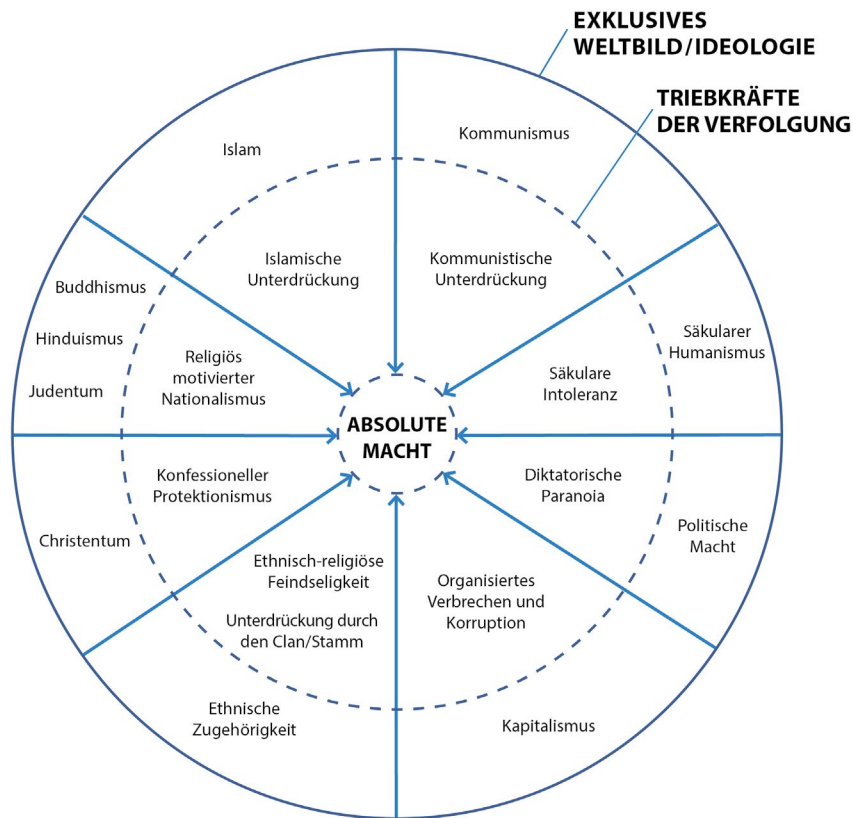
EXKLUSIVES WELTBILD/IDEOLOGIE

TRIEBKRÄFTE DER VERFOLGUNG

Islam

Kommunismus

Islamische Unterdrückung

Kommunistische Unterdrückung

Buddhismus

Hinduismus

Judentum

Religiös motivierter Nationalismus

Säkularer Humanismus

Säkulare Intoleranz

ABSOLUTE MACHT

Konfessioneller Protektionismus

Diktatorische Paranoia

Christentum

Politische Macht

Ethnisch-religiöse Feindseligkeit

Unterdrückung durch den Clan/Stamm

Organisiertes Verbrechen und Korruption

Ethnische Zugehörigkeit

Kapitalismus